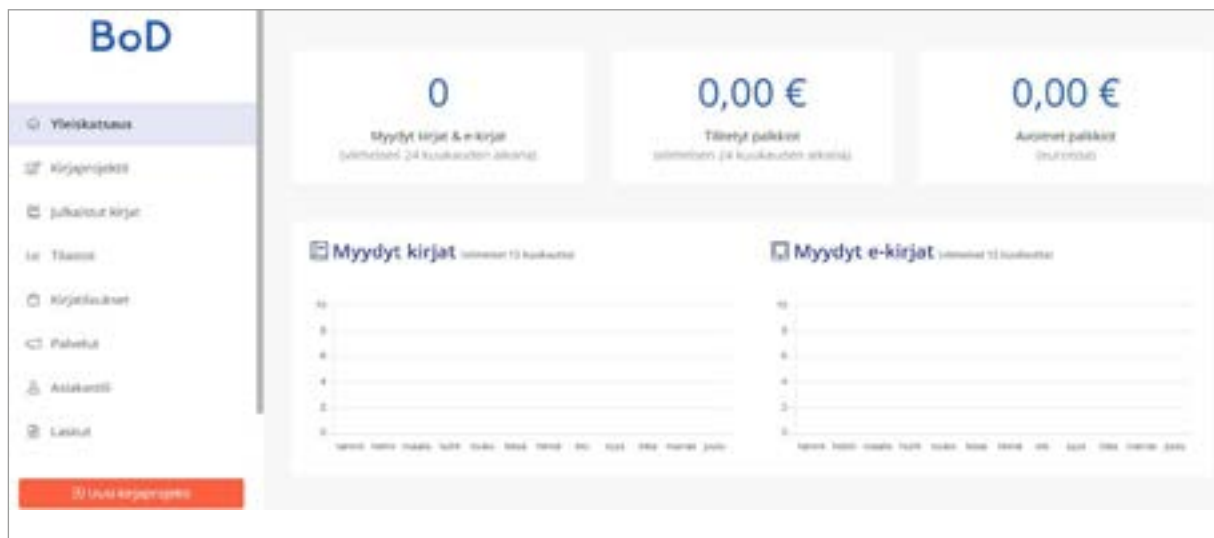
BoD

Yleiskatsaus

Kirjaprojektit

Julkaistut kirjat

Tilastot

Kirjatilaukset

Palvelut

Asiakastili

Laskut

Uusi kirjaprojekti

0

Myydyt kirjat & e-kirjat

(viimeisen 24 kuukauden aikana)

0,00 €

Tilitetyt palkkiot

(viimeisen 24 kuukauden aikana)

0,00 €

Avoimet palkkiot

(euroissa)

Myydyt kirjat (viimeiset 12 kuukautta)

10
8
6
4
2
0

tammi helmi maalis huhti touko kesä heinä elo syys loka marras joulu

Myydyt e-kirjat (viimeiset 12 kuukautta)

10
8
6
4
2
0

tammi helmi maalis huhti touko kesä heinä elo syys loka marras joulu